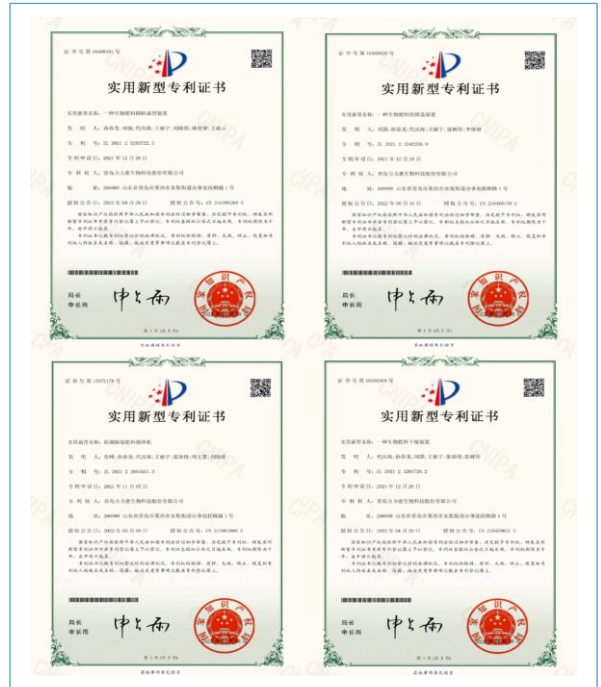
证书号第16400?91号

实用新型专利证书

实用新型名称：一种生物肥料颗粒成型装置

发明人：孙表东；刘国敏；闫沛涛；王丽宁；刘镇胜；姚世新；王成云

专利号：ZL 2021 2 3260722.3

专利申请日：2021年12月20日

专利权人：青岛力力惠生物科技股份有限公司

地址：266000 山东省青岛市莱西市水集街道办事处姜山路1号

授权公告日：2022年06月28日　授权公告号：CN 216998260 U

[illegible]

局长
申长雨

申长雨

第1页（共1页）

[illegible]

证书号第16400920号

实用新型专利证书

实用新型名称：一种生物肥料的防溢流装置

发明人：刘镇胜；孙表东；闫沛涛；王丽宁；姚世新；李倩倩

专利号：ZL 2021 2 3462358.9

专利申请日：2021年12月28日

专利权人：青岛力力惠生物科技股份有限公司

地址：266000 山东省青岛市莱西市水集街道办事处姜山路1号

授权公告日：2022年06月28日　授权公告号：CN 216998185 U

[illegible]

局长
申长雨

申长雨

第1页（共1页）

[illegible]

证书号第15672178号

实用新型专利证书

实用新型名称：防堵肥料颗粒制粒机

发明人：孙表东；刘国敏；闫沛涛；王丽宁；姜海伟；周文胜；刘镇胜

专利号：ZL 2021 2 2684645.3

专利申请日：2021年11月04日

专利权人：青岛力力惠生物科技股份有限公司

地址：266000 山东省青岛市莱西市水集街道办事处姜山路1号

授权公告日：2022年03月18日　授权公告号：CN 216068866 U

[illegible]

局长
申长雨

申长雨

第1页（共1页）

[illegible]

证书号第16400929号

实用新型专利证书

实用新型名称：一种生物肥料干燥装置

发明人：刘国敏；孙表东；闫沛涛；王丽宁；姜海伟；张树伟

专利号：ZL 2021 2 3297226.2

专利申请日：2021年12月24日

专利权人：青岛力力惠生物科技股份有限公司

地址：266000 山东省青岛市莱西市水集街道办事处姜山路1号

授权公告日：2022年06月28日　授权公告号：CN 216998163 U

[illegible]

局长
申长雨

申长雨

第1页（共1页）

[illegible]

CNIPA